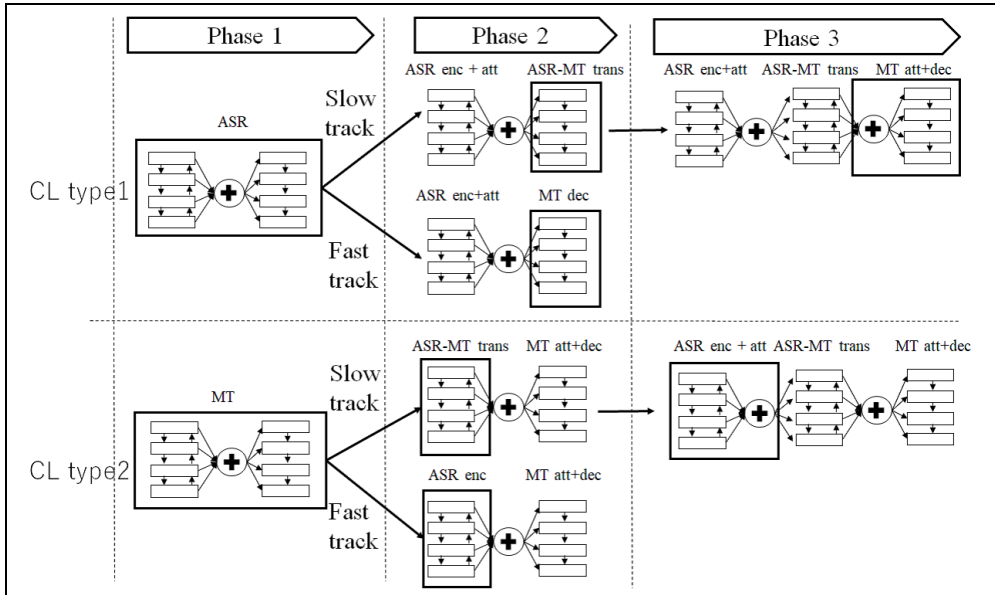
Phase 1
Phase 2
Phase 3

CL type1
ASR
Slow track
ASR enc + att
ASR-MT trans
ASR enc+att
ASR-MT trans
MT att+dec
Fast track
ASR enc+att
MT dec

CL type2
MT
Slow track
ASR-MT trans
MT att+dec
ASR enc + att
ASR-MT trans
MT att+dec
Fast track
ASR enc
MT att+dec